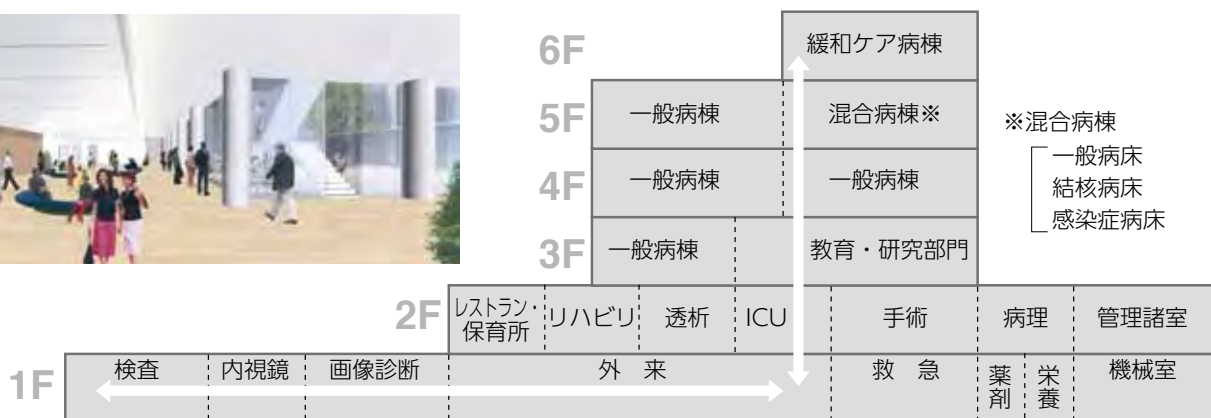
6F 緩和ケア病棟

5F 一般病棟 混合病棟※

※混合病棟
一般病床
結核病床
感染症病床

4F 一般病棟 一般病棟

3F 一般病棟 教育・研究部門

2F レストラン・保育所 リハビリ 透析 ICU 手術 病理 管理諸室

1F 検査 内視鏡 画像診断 外　来 救　急 薬剤 栄養 機械室